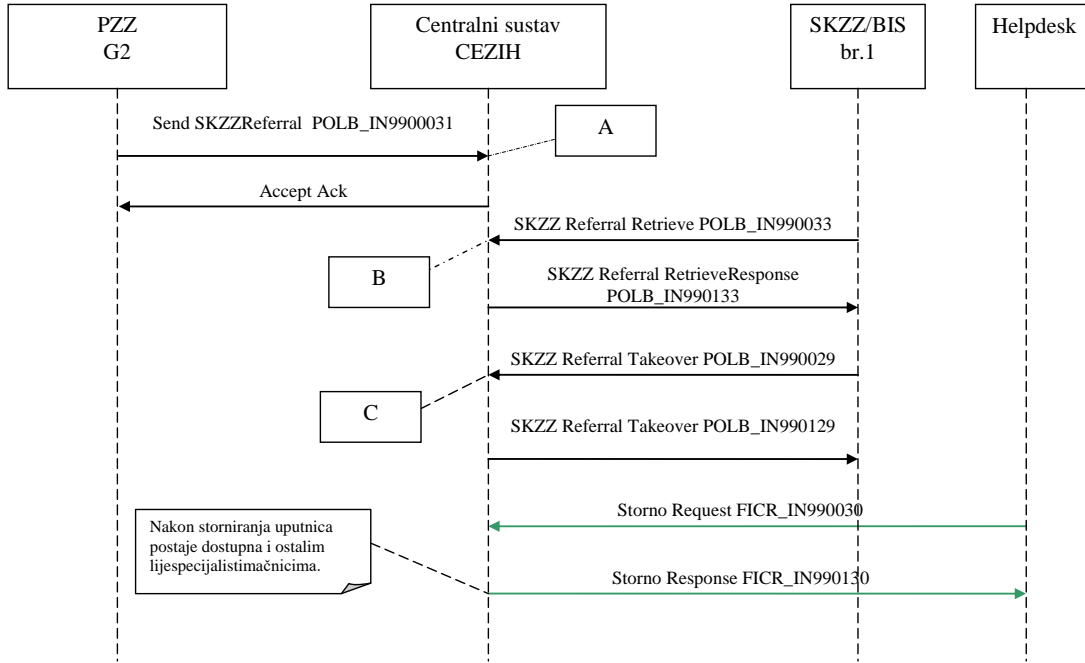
PZZ
G2

Centralni sustav
CEZIH

SKZZ/BIS
br.1

Helpdesk

Send SKZZReferral POLB_IN9900031

A

Accept Ack

SKZZ Referral Retrieve POLB_IN990033

B

SKZZ Referral RetrieveResponse
POLB_IN990133

SKZZ Referral Takeover POLB_IN990029

C

SKZZ Referral Takeover POLB_IN990129

Nakon storniranja uputnica postaje dostupna i ostalim lijespecijalistimačnicima.

Storno Request FICR_IN990030

Storno Response FICR_IN990130